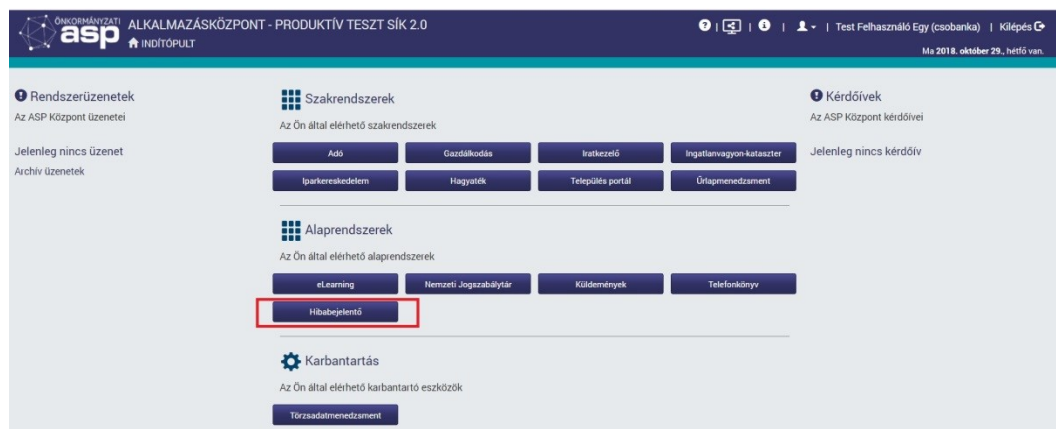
ÖNKORMÁNYZATI asp ALKALMAZÁSKÖZPONT - PRODUKTÍV TESZT SÍK 2.0
INDÍTÓPULT

Test Felhasználó Egy (csobanka) | Kilépés
Ma 2018. október 29., hétfő van.

Rendszerüzenetek
Az ASP Központ üzenetei

Jelenleg nincs üzenet
Archív üzenetek

Szakrendszerek
Az Ön által elérhető szakrendszerek

Adó
Gazdálkodás
Iratkezelő
Ingatlanvagyon-kataszter
Iparkereskedelem
Hagyaték
Település portál
Űrlapmenedzsment

Alaprendszerek
Az Ön által elérhető alaprendszerek

eLearning
Nemzeti Jogszabálytár
Küldemények
Telefonkönyv
Hibabejelentő

Karbantartás
Az Ön által elérhető karbantartó eszközök

Törzsadatmenedzsment

Kérdőívek
Az ASP Központ kérdőívei

Jelenleg nincs kérdőív